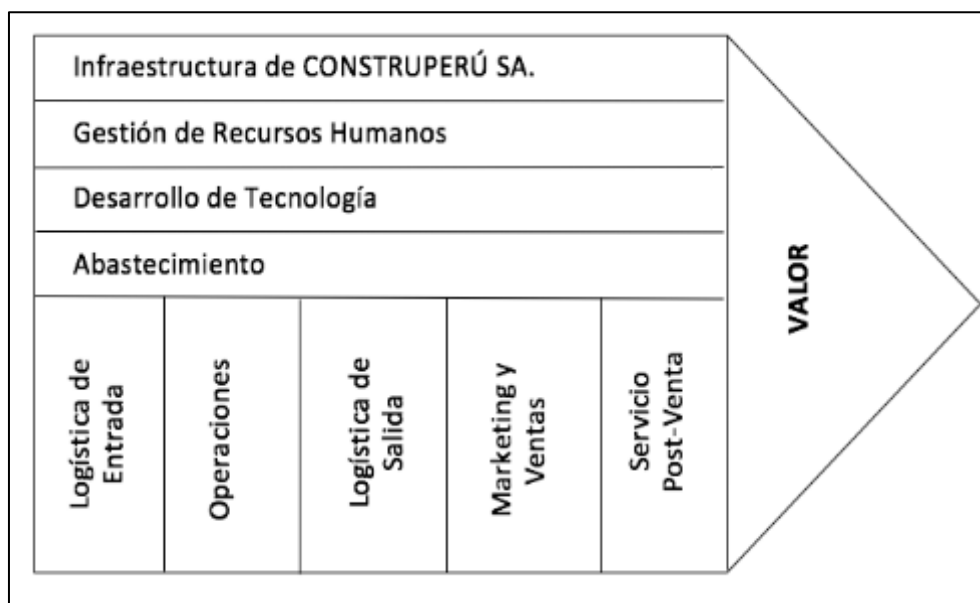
Infraestructura de CONSTRUPERÚ SA.

Gestión de Recursos Humanos

Desarrollo de Tecnología

Abastecimiento

Logística de Entrada

Operaciones

Logística de Salida

Marketing y Ventas

Servicio Post-Venta

VALOR